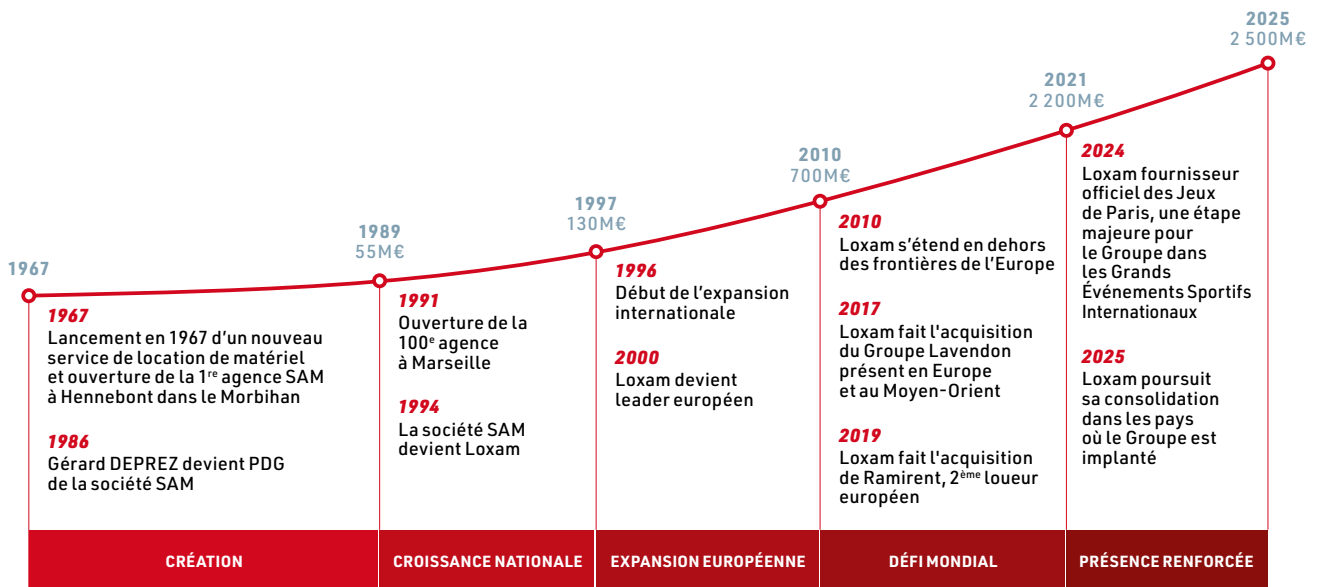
1967

1989
55M€

1997
130M€

2010
700M€

2021
2 200M€

2025
2 500M€

*1967*
Lancement en 1967 d'un nouveau service de location de matériel et ouverture de la 1$^{re}$ agence SAM à Hennebont dans le Morbihan

*1986*
Gérard DEPREZ devient PDG de la société SAM

*1991*
Ouverture de la 100$^{e}$ agence à Marseille

*1994*
La société SAM devient Loxam

*1996*
Début de l'expansion internationale

*2000*
Loxam devient leader européen

*2010*
Loxam s'étend en dehors des frontières de l'Europe

*2017*
Loxam fait l'acquisition du Groupe Lavendon présent en Europe et au Moyen-Orient

*2019*
Loxam fait l'acquisition de Ramirent, 2$^{ème}$ loueur européen

*2024*
Loxam fournisseur officiel des Jeux de Paris, une étape majeure pour le Groupe dans les Grands Événements Sportifs Internationaux

*2025*
Loxam poursuit sa consolidation dans les pays où le Groupe est implanté

CRÉATION

CROISSANCE NATIONALE

EXPANSION EUROPÉENNE

DÉFI MONDIAL

PRÉSENCE RENFORCÉE